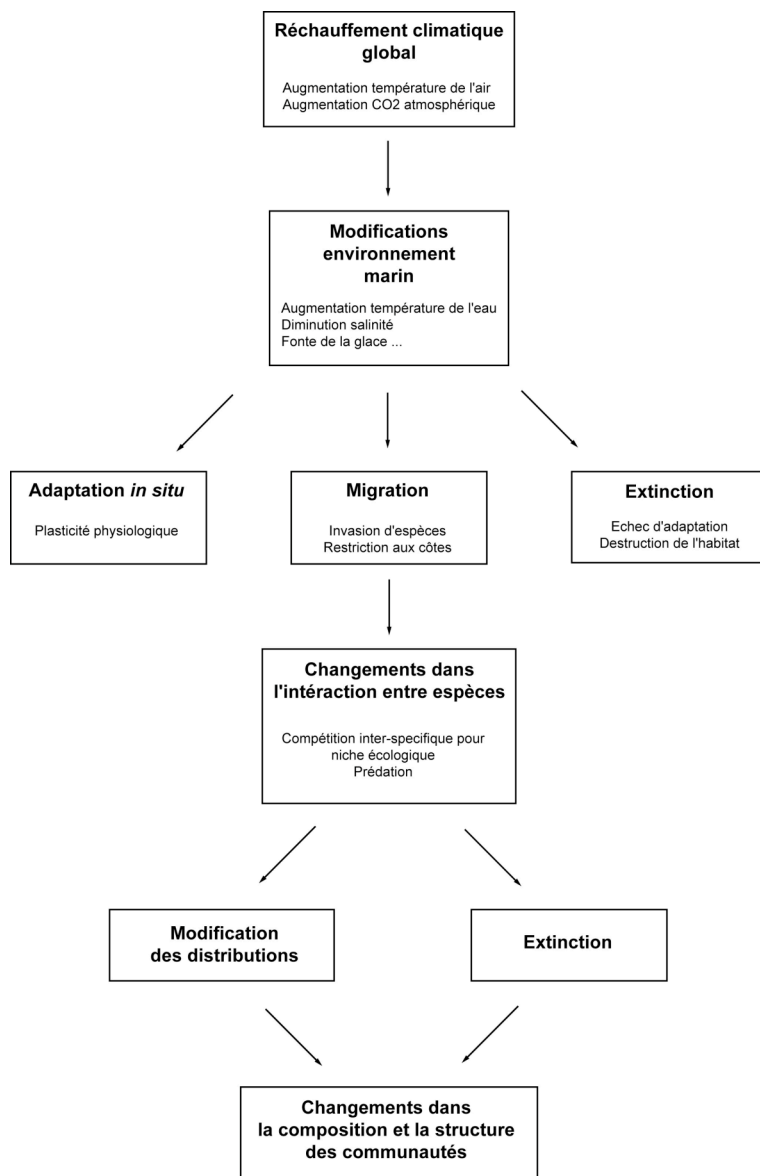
Réchauffement climatique global

Augmentation température de l'air
Augmentation CO2 atmosphérique

Modifications environnement marin

Augmentation température de l'eau
Diminution salinité
Fonte de la glace ...

Adaptation *in situ*

Plasticité physiologique

Migration

Invasion d'espèces
Restriction aux côtes

Extinction

Echec d'adaptation
Destruction de l'habitat

Changements dans l'intéraction entre espèces

Compétition inter-specifique pour niche écologique
Prédation

Modification des distributions

Extinction

Changements dans la composition et la structure des communautés